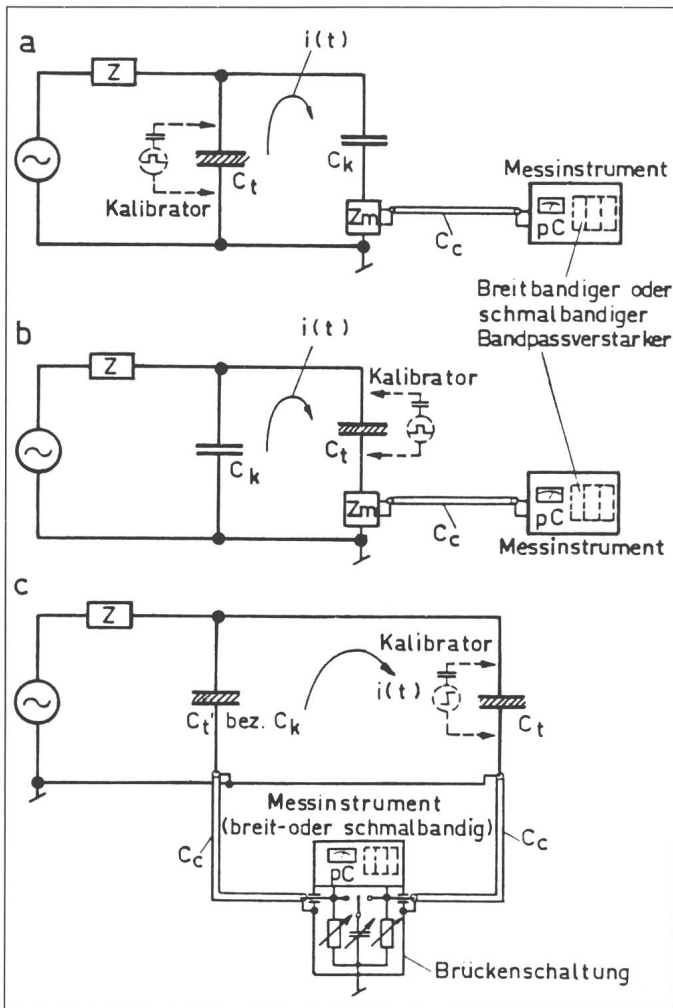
a
Z
i(t)
Kalibrator
$C_t$
$C_k$
Zm
$C_c$
Messinstrument
pC
Breitbandiger oder schmalbandiger Bandpassverstarker

b
Z
i(t)
Kalibrator
$C_k$
$C_t$
Zm
$C_c$
pC
Messinstrument

c
Z
Kalibrator
i(t)
$C_t'$ bez. $C_k$
$C_t$
Messinstrument (breit-oder schmalbandig)
$C_c$
$C_c$
pC
Brückenschaltung